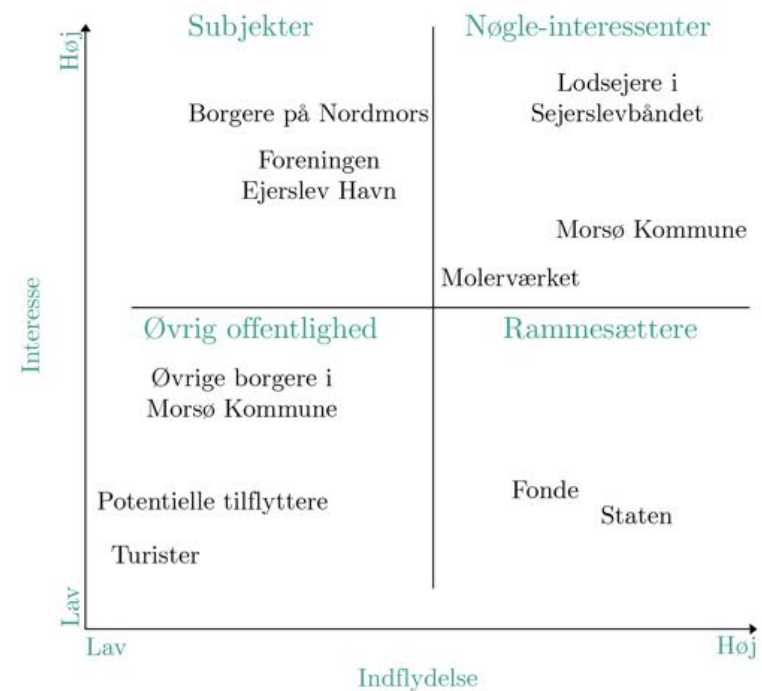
Høj

Subjekter

Nøgle-interessenter

Borgere på Nordmors

Lodsejere i Sejerslevbåndet

Foreningen Ejerslev Havn

Morsø Kommune

Molerværket

Interesse

Øvrig offentlighed

Rammesættere

Øvrige borgere i Morsø Kommune

Potentielle tilflyttere

Fonde

Staten

Turister

Lav

Lav

Høj

Indflydelse